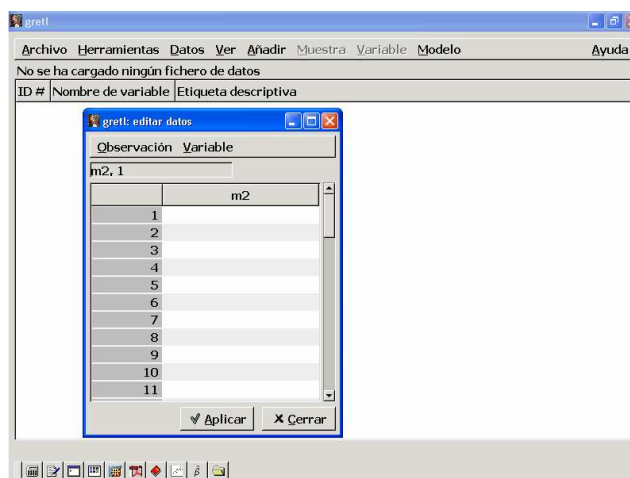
gretl

Archivo Herramientas Datos Ver Añadir Muestra Variable Modelo Ayuda

No se ha cargado ningún fichero de datos

ID # Nombre de variable Etiqueta descriptiva

gretl: editar datos

Observación Variable

m2, 1

| | m2 |
|---|---|
| 1 | |
| 2 | |
| 3 | |
| 4 | |
| 5 | |
| 6 | |
| 7 | |
| 8 | |
| 9 | |
| 10 | |
| 11 | |

Aplicar Cerrar